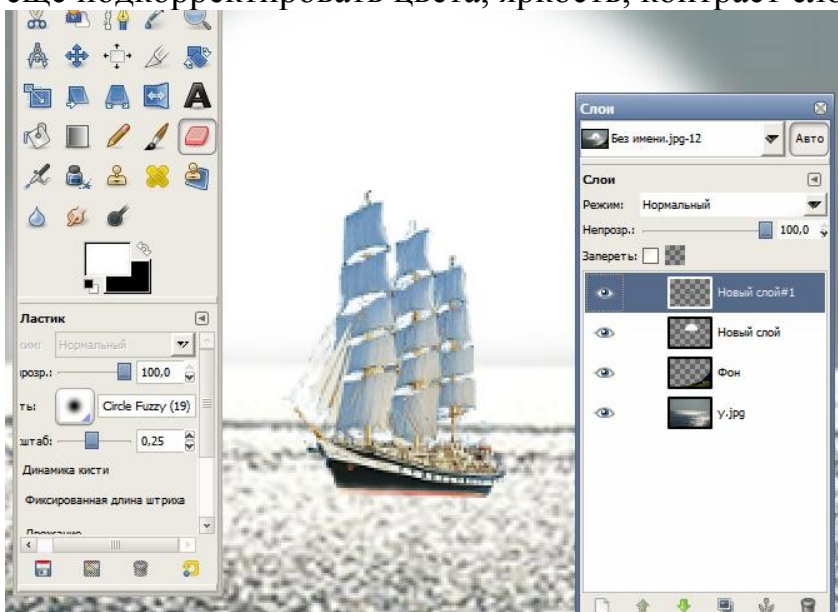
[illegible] подкорректировать цвета, яркость, контраст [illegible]

Слои
Без имени.jpg-12
Авто
Слои
Режим: Нормальный
Непрозр.: 100,0
Запереть:
Новый слой#1
Новый слой
Фон
у.jpg

Ластик
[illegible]жим: Нормальный
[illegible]прозр.: 100,0
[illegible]ть: Circle Fuzzy (19)
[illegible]штаб: 0,25
Динамика кисти
Фиксированная длина штриха
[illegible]